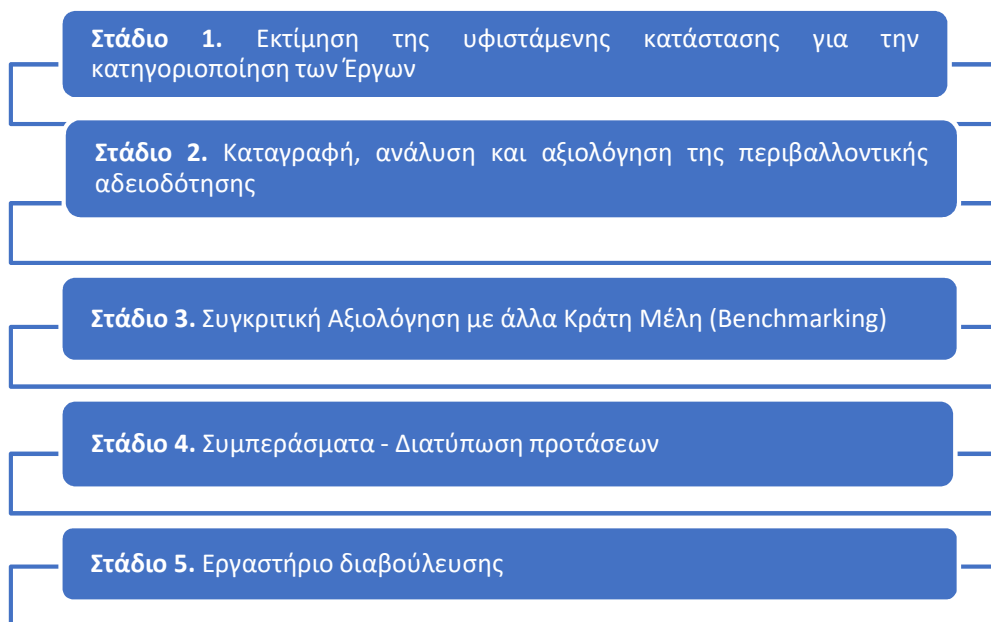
**Στάδιο 1.** Εκτίμηση της υφιστάμενης κατάστασης για την κατηγοριοποίηση των Έργων

**Στάδιο 2.** Καταγραφή, ανάλυση και αξιολόγηση της περιβαλλοντικής αδειοδότησης

**Στάδιο 3.** Συγκριτική Αξιολόγηση με άλλα Κράτη Μέλη (Benchmarking)

**Στάδιο 4.** Συμπεράσματα - Διατύπωση προτάσεων

**Στάδιο 5.** Εργαστήριο διαβούλευσης